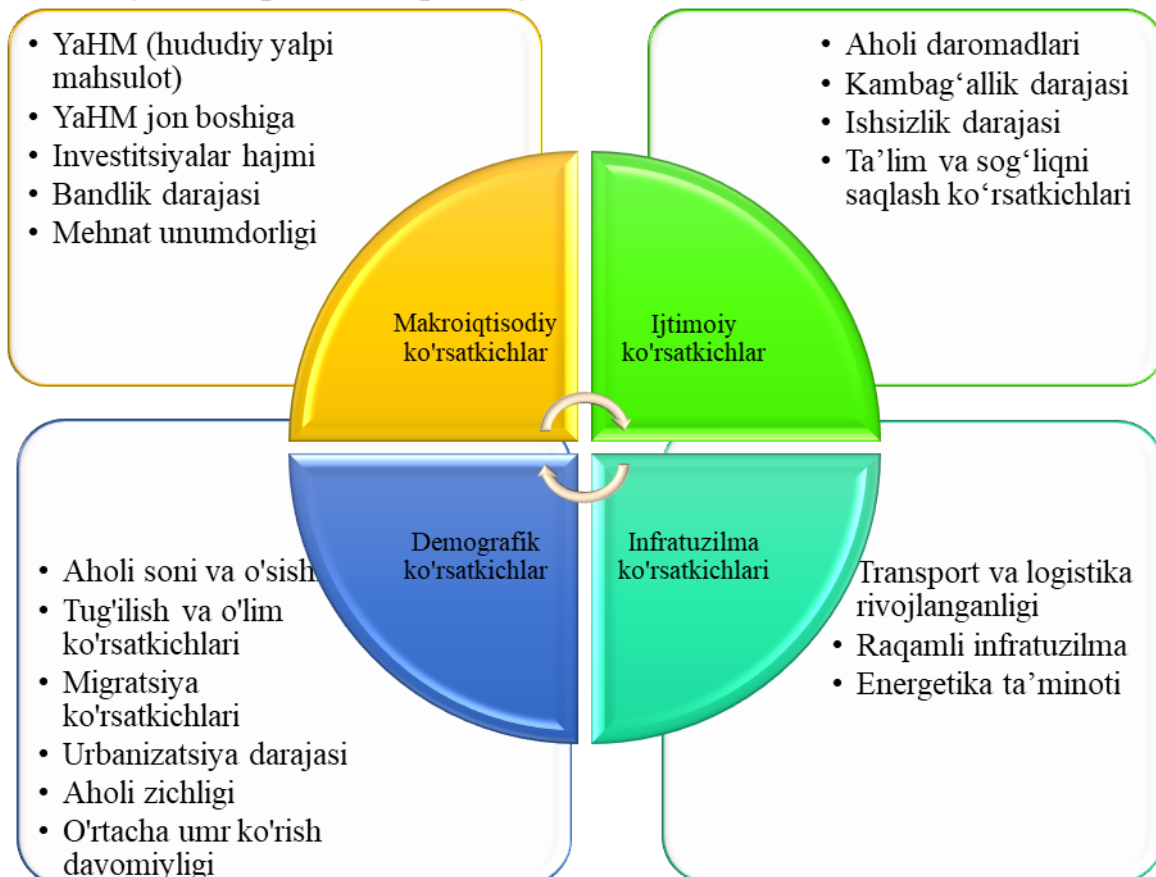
• YaHM (hududiy yalpi mahsulot)
• YaHM jon boshiga
• Investitsiyalar hajmi
• Bandlik darajasi
• Mehnat unumdorligi

• Aholi daromadlari
• Kambag‘allik darajasi
• Ishsizlik darajasi
• Ta’lim va sog‘liqni saqlash ko‘rsatkichlari

Makroiqtisodiy ko'rsatkichlar

Ijtimoiy ko'rsatkichlar

Demografik ko'rsatkichlar

Infratuzilma ko'rsatkichlari

• Aholi soni va o'sish
• Tug'ilish va o'lim ko'rsatkichlari
• Migratsiya ko'rsatkichlari
• Urbanizatsiya darajasi
• Aholi zichligi
• O'rtacha umr ko'rish davomiyligi

• Transport va logistika rivojlanganligi
• Raqamli infratuzilma
• Energetika ta’minoti